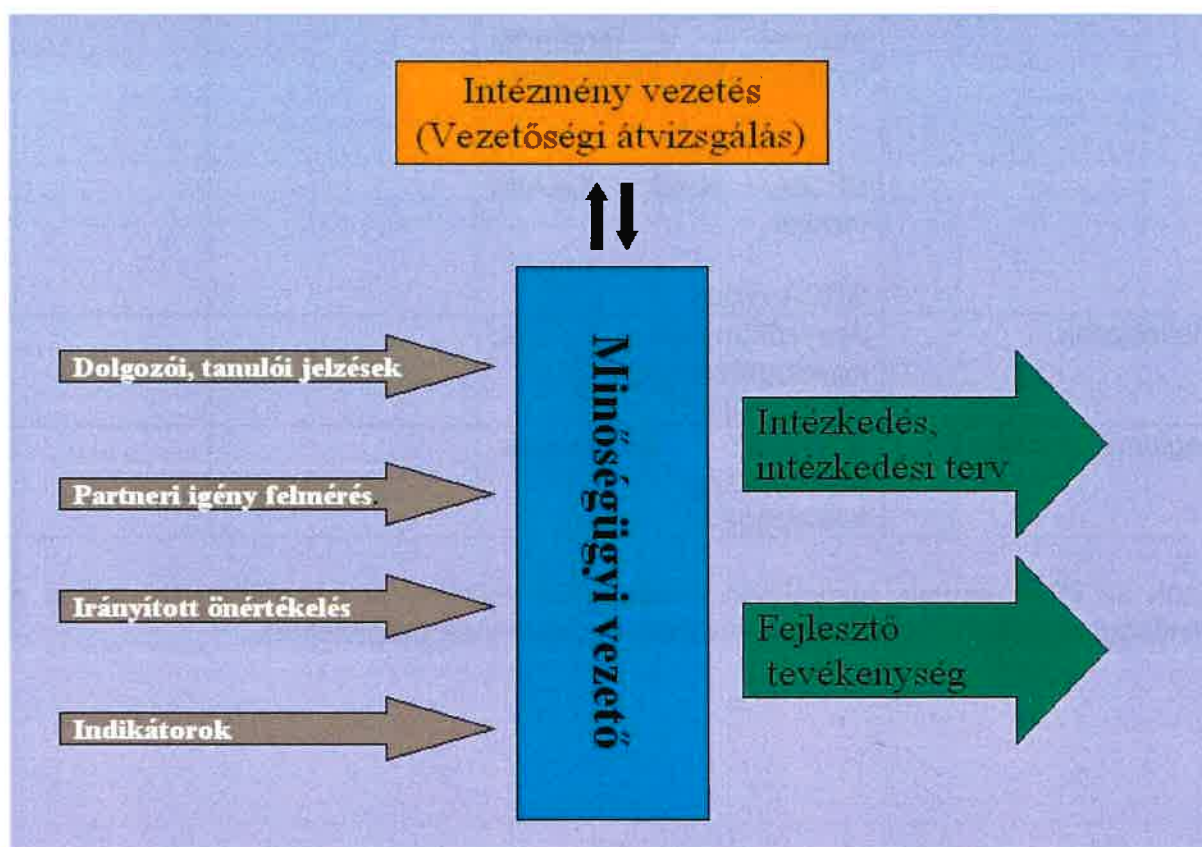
Intézmény vezetés
(Vezetőségi átvizsgálás)

Dolgozói, tanulói jelzések

Partneri igény felmérés.

Irányított önértékelés

Indikátorok

Minőségügyi vezető

Intézkedés, intézkedési terv

Fejlesztő tevékenység